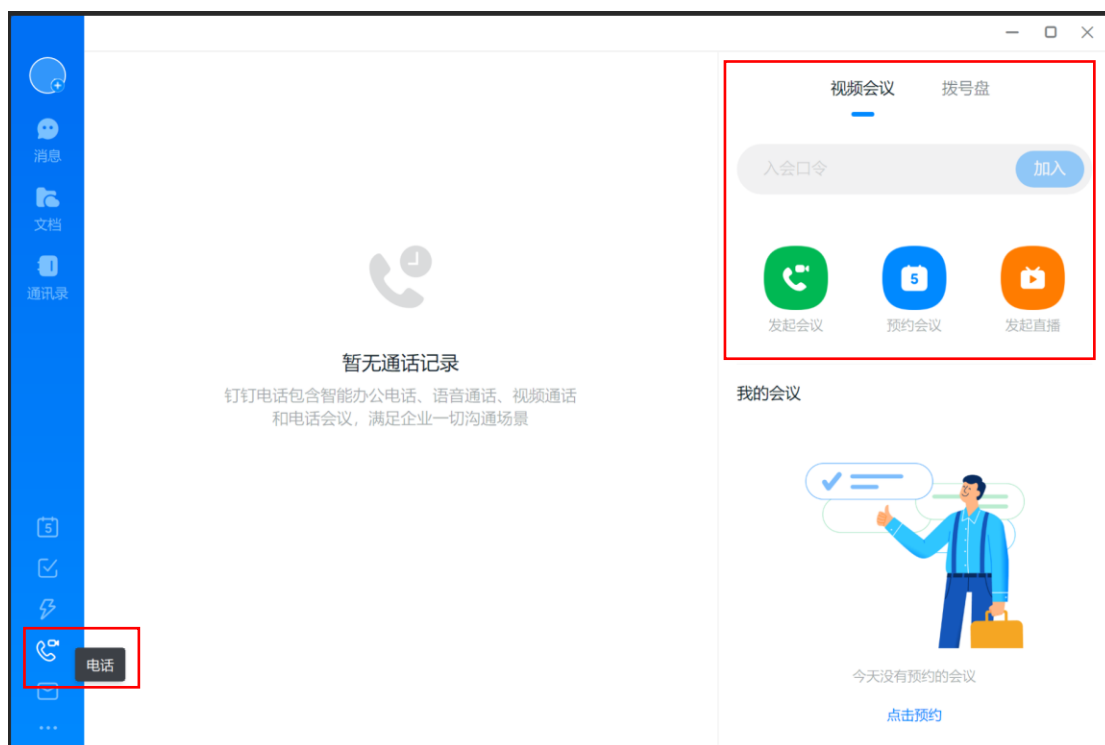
消息

文档

通讯录

5

电话

...

暂无通话记录

钉钉电话包含智能办公电话、语音通话、视频通话和电话会议，满足企业一切沟通场景

视频会议 拨号盘

入会口令 加入

5

发起会议 预约会议 发起直播

我的会议

今天没有预约的会议

点击预约